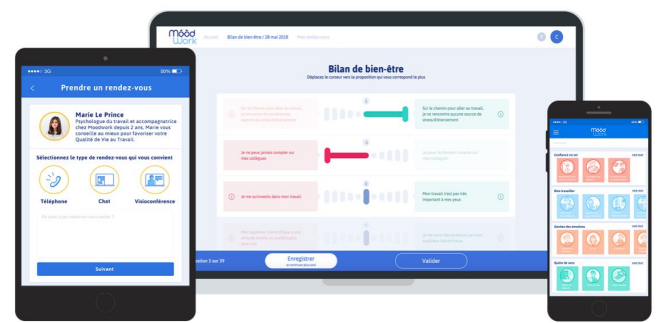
●●●●● 3G
50%
Prendre un rendez-vous
Marie Le Prince
Psychologue du travail et accompagnatrice chez Moodwork depuis 2 ans, Marie vous conseille au mieux pour favoriser votre Qualité de Vie au Travail.
Sélectionnez le type de rendez-vous qui vous convient
Téléphone
Chat
Visioconférence
Suivant

Mood Work
Accueil
Bilan de bien-être / 28 mai 2018
Mes rendez-vous
C
Bilan de bien-être
Déplacez le curseur vers la proposition qui vous correspond le plus
Sur le chemin pour aller au travail, je rencontre aucune source de stress/d'énervement
Je ne peux jamais compter sur mes collègues
Je ne suis motivé(e) dans mon travail
Mon travail tient peu de place important à mes yeux
Question 3 sur 39
Enregistrer
Valider

Mood Work
Confiance en soi
Bien travailler
Gestion des émotions
Qualité de sens